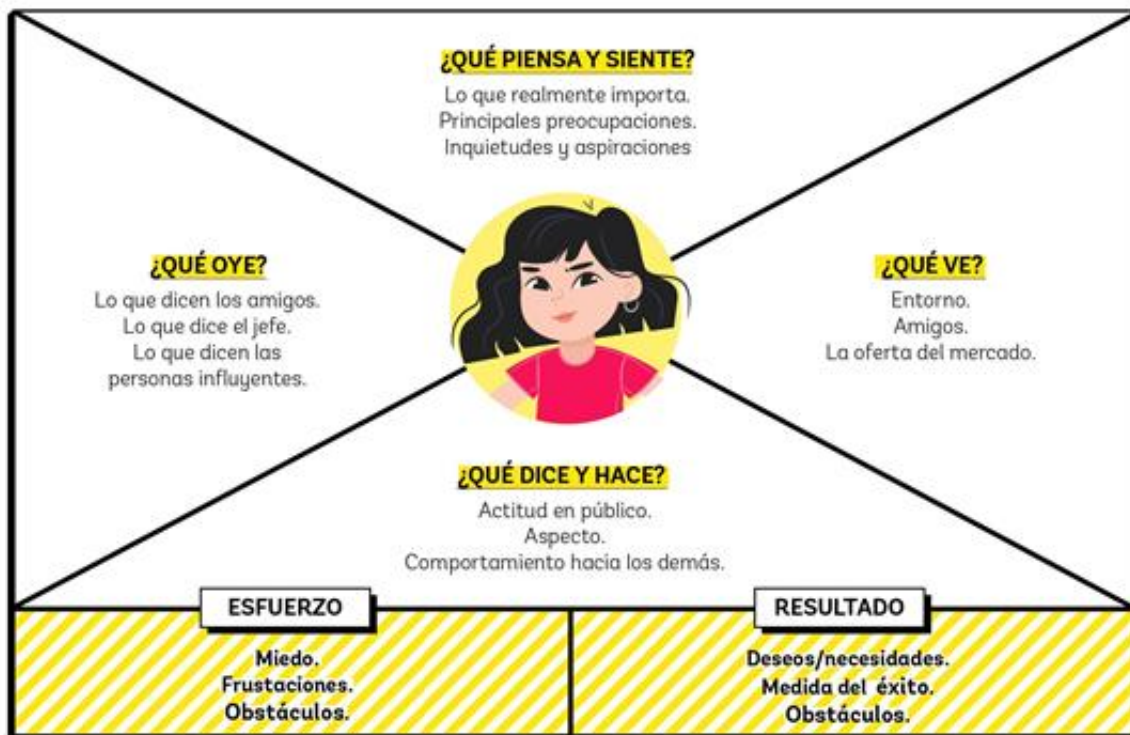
¿QUÉ PIENSA Y SIENTE?
Lo que realmente importa.
Principales preocupaciones.
Inquietudes y aspiraciones

¿QUÉ OYE?
Lo que dicen los amigos.
Lo que dice el jefe.
Lo que dicen las personas influyentes.

¿QUÉ VE?
Entorno.
Amigos.
La oferta del mercado.

¿QUÉ DICE Y HACE?
Actitud en público.
Aspecto.
Comportamiento hacia los demás.

ESFUERZO
Miedo.
Frustaciones.
Obstáculos.

RESULTADO
Deseos/necesidades.
Medida del éxito.
Obstáculos.